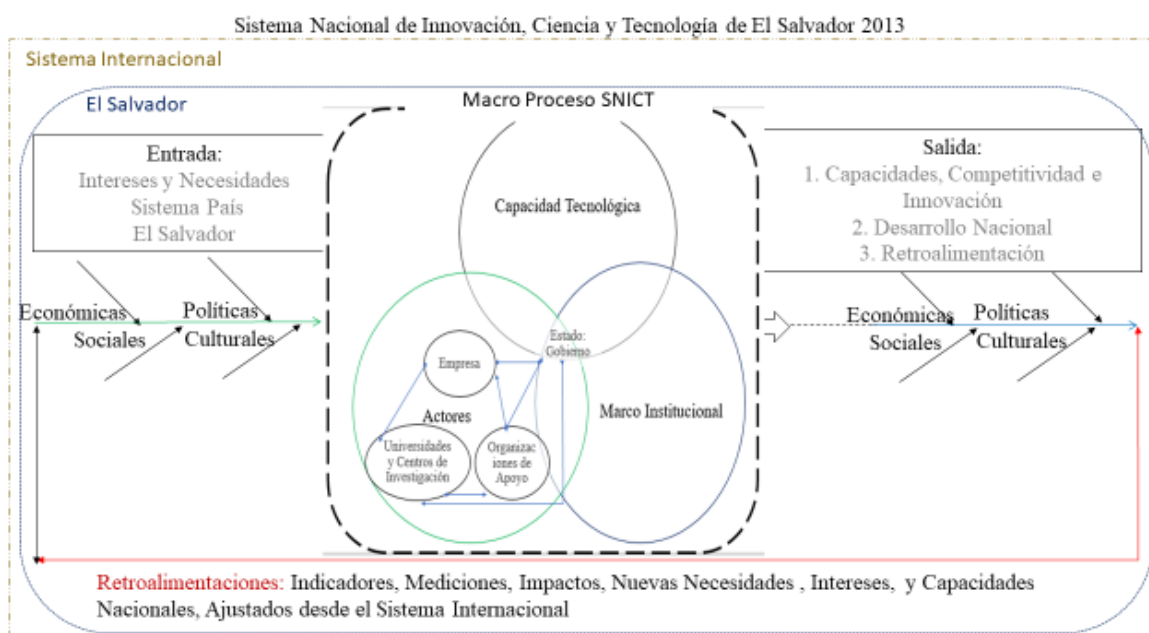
Sistema Nacional de Innovación, Ciencia y Tecnología de El Salvador 2013

Sistema Internacional

El Salvador

Macro Proceso SNICT

Entrada:
Intereses y Necesidades
Sistema País
El Salvador

Económicas
Sociales
Políticas
Culturales

Capacidad Tecnológica

Estado: Gobierno

Empresa

Actores

Universidades y Centros de Investigación

Organizaciones de Apoyo

Marco Institucional

Salida:
1. Capacidades, Competitividad e Innovación
2. Desarrollo Nacional
3. Retroalimentación

Económicas
Sociales
Políticas
Culturales

Retroalimentaciones: Indicadores, Mediciones, Impactos, Nuevas Necesidades , Intereses, y Capacidades Nacionales, Ajustados desde el Sistema Internacional